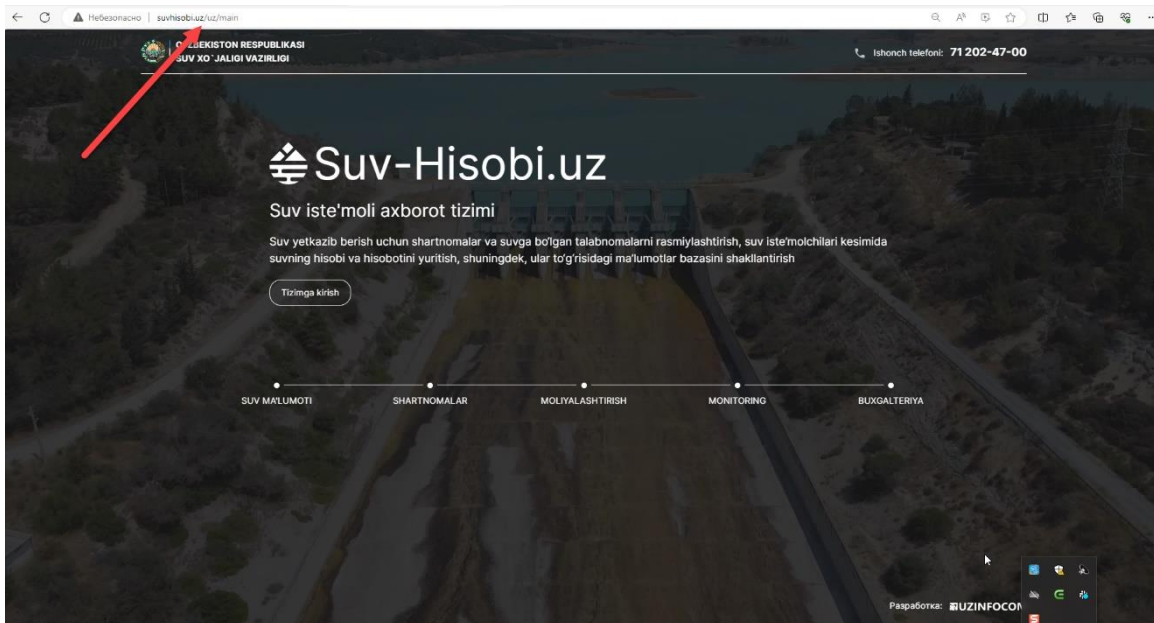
Небезопасно | suvhisobi.uz/uz/main

O'ZBEKISTON RESPUBLIKASI
SUV XO`JALIGI VAZIRLIGI

Ishonch telefoni: 71 202-47-00

Suv-Hisobi.uz

Suv iste'moli axborot tizimi

Suv yetkazib berish uchun shartnomalar va suvga bo'lgan talabnomalarni rasmiylashtirish, suv iste'molchilari kesimida suvning hisobi va hisobotini yuritish, shuningdek, ular to'g'risidagi ma'lumotlar bazasini shakllantirish

Tizimga kirish

SUV MA'LUMOTI
SHARTNOMALAR
MOLIYALASHTIRISH
MONITORING
BUXGALTERIYA

Разработка: UZINFOCOM